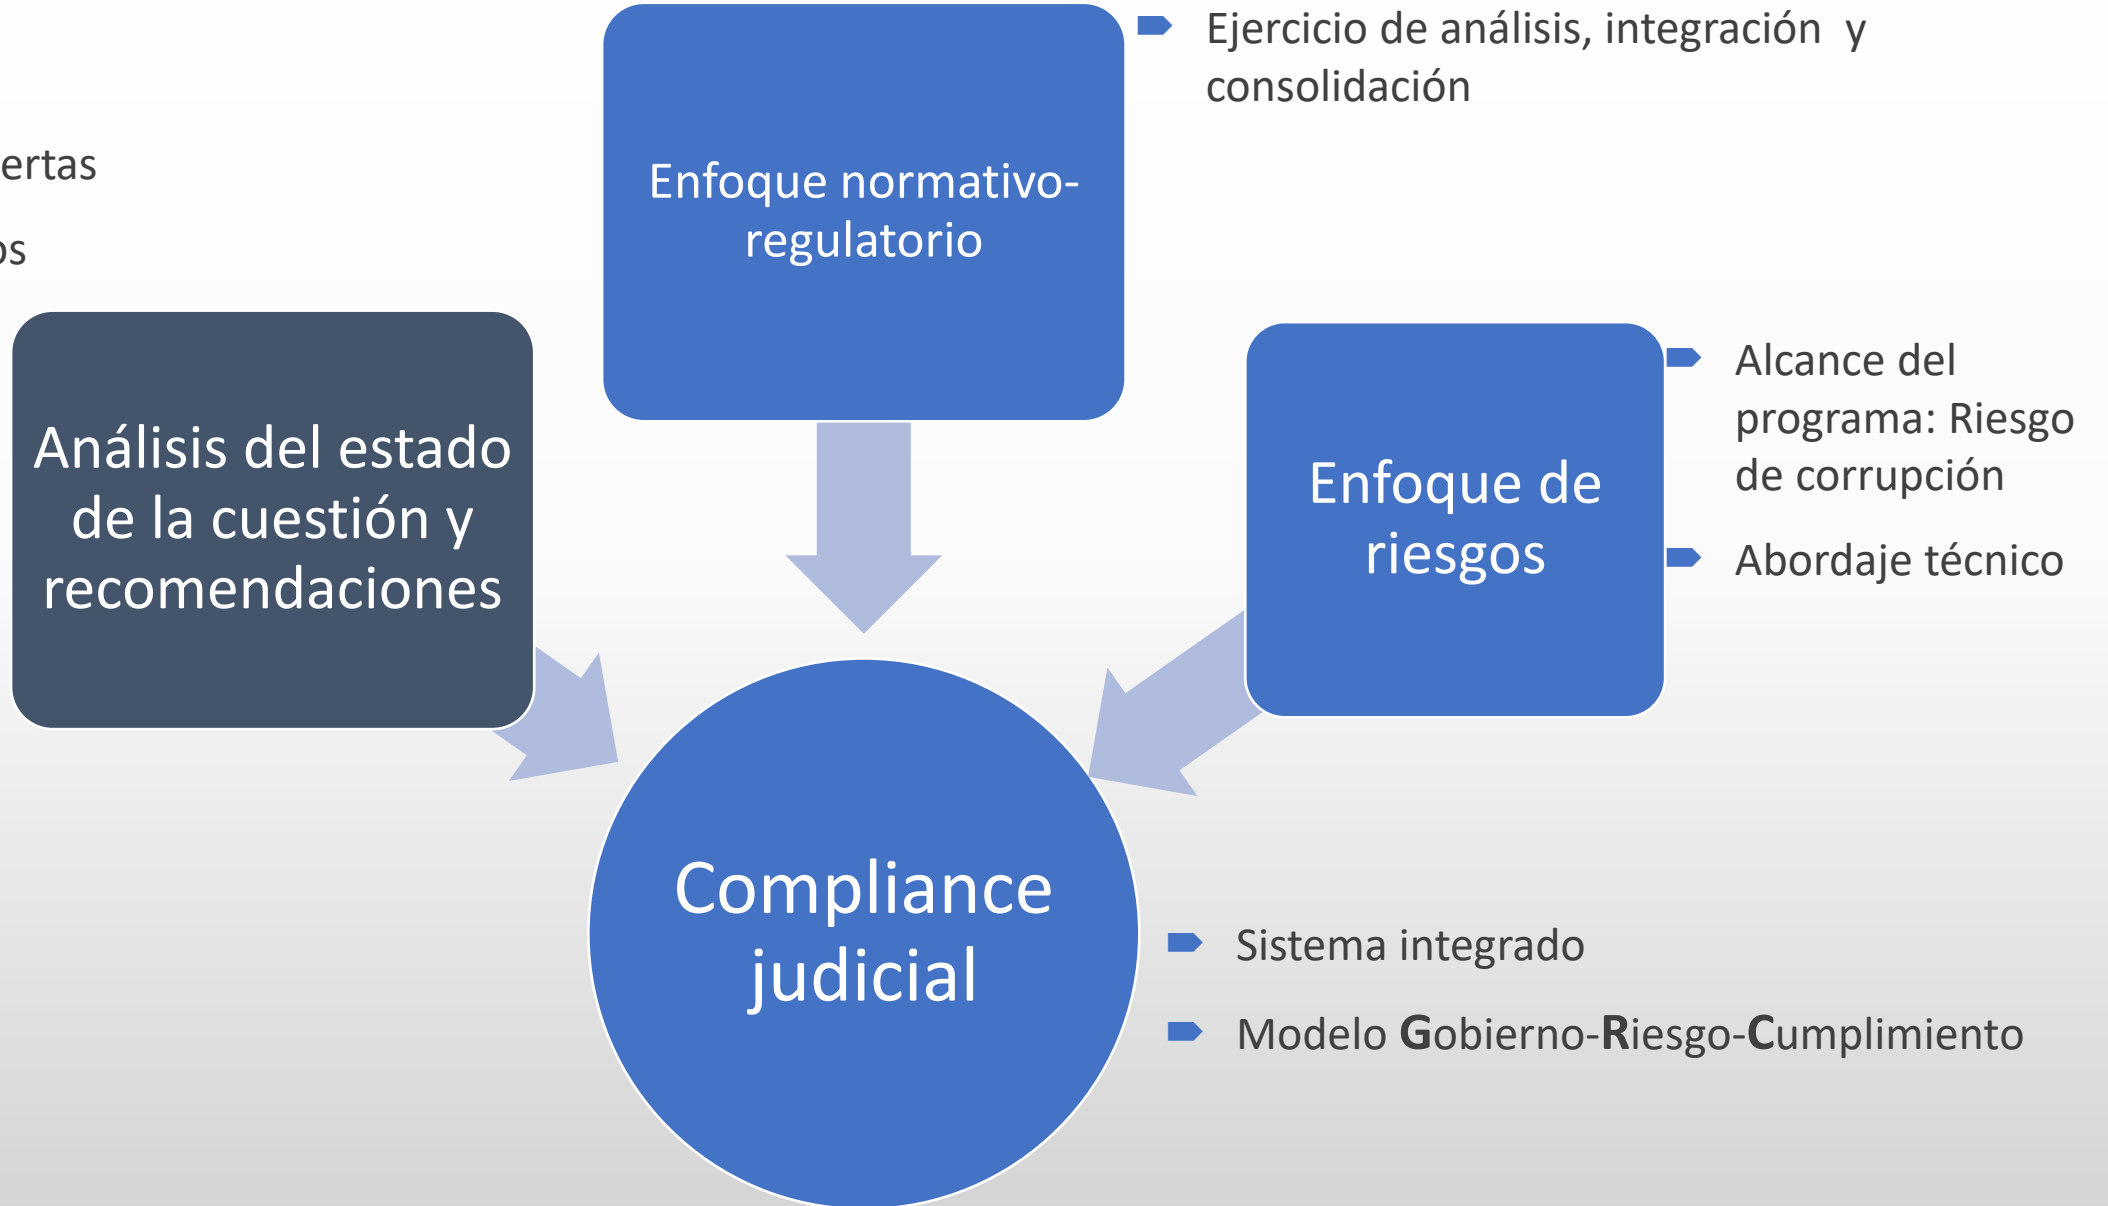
ertas

os

Enfoque normativo-regulatorio

Ejercicio de análisis, integración y consolidación

Análisis del estado de la cuestión y recomendaciones

Enfoque de riesgos

Alcance del programa: Riesgo de corrupción

Abordaje técnico

Compliance judicial

Sistema integrado

Modelo **G**obierno-**R**iesgo-**C**umplimiento